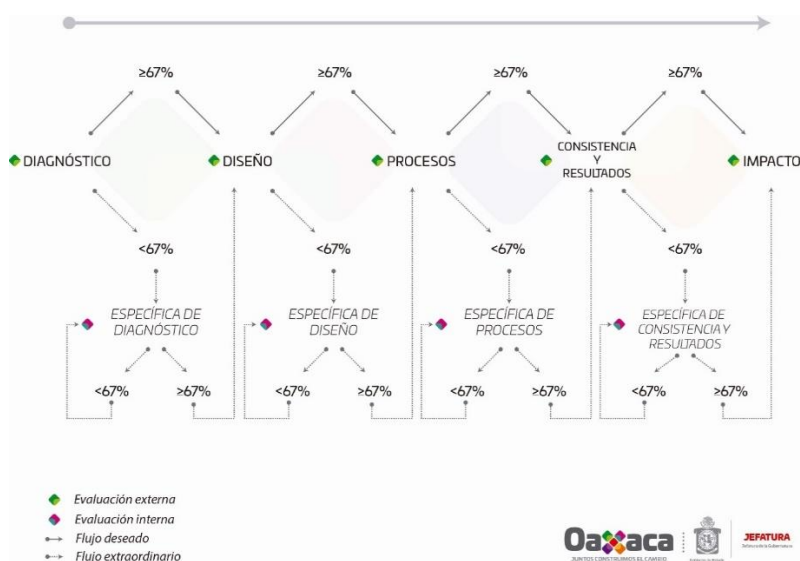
≥67%

≥67%

≥67%

≥67%

DIAGNÓSTICO

DISEÑO

PROCESOS

CONSISTENCIA Y RESULTADOS

IMPACTO

<67%

<67%

<67%

<67%

ESPECÍFICA DE DIAGNÓSTICO

ESPECÍFICA DE DISEÑO

ESPECÍFICA DE PROCESOS

ESPECÍFICA DE CONSISTENCIA Y RESULTADOS

<67%

>67%

<67%

>67%

<67%

>67%

<67%

>67%

Evaluación externa
Evaluación interna
Flujo deseado
Flujo extraordinario

Oaxaca
JUNTOS CONSTRUIMOS EL CAMBIO

JEFATURA
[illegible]